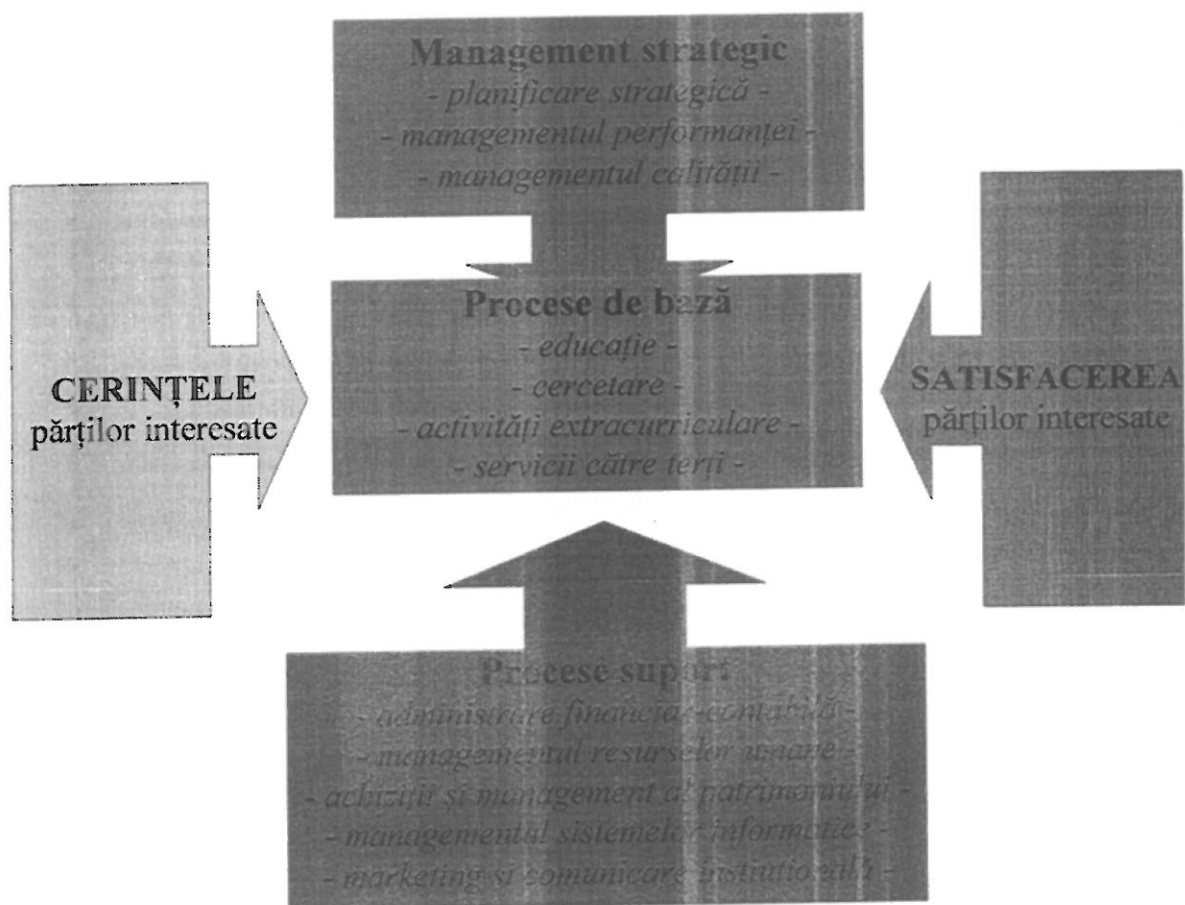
Management strategic
- planificare strategică -
- managementul performanței -
- managementul calității -

CERINȚELE
părților interesate

Procese de bază
- educație -
- cercetare -
- activități extracurriculare -
- servicii către terți -

SATISFACEREA
părților interesate

Procese suport
- administrare financiar-contabilă -
- managementul resurselor umane -
- achiziții și management al patrimoniului -
- managementul sistemelor informatice -
- marketing și comunicare instituțională -